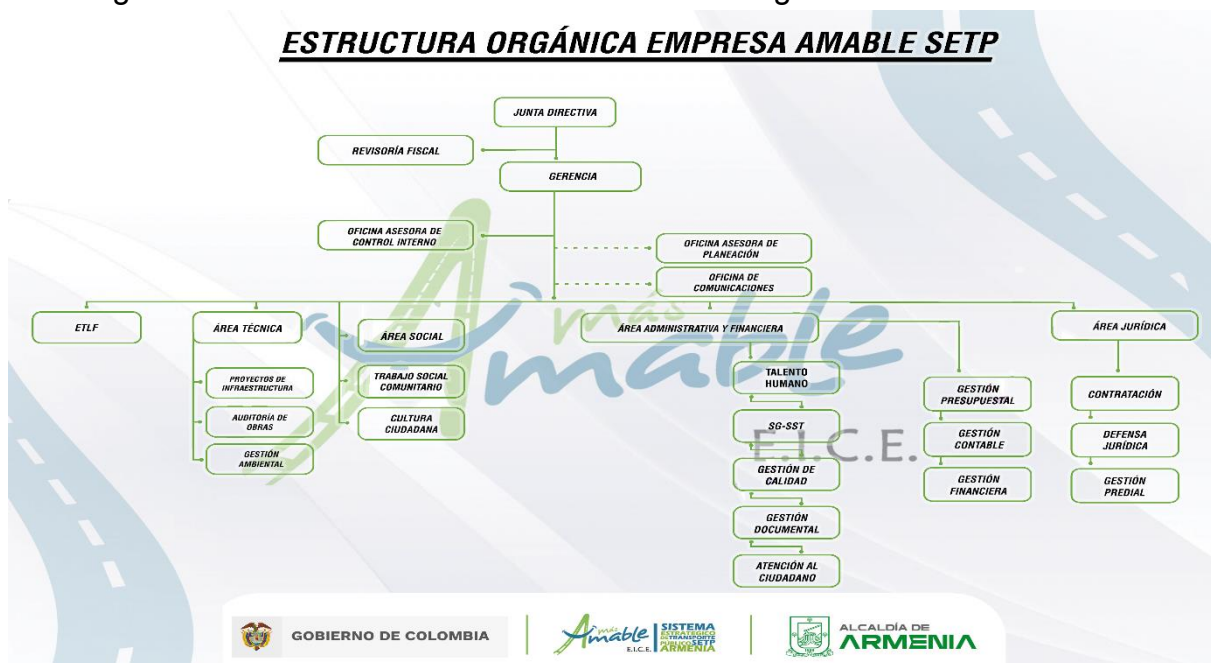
ESTRUCTURA ORGÁNICA EMPRESA AMABLE SETP

JUNTA DIRECTIVA

REVISORÍA FISCAL

GERENCIA

OFICINA ASESORA DE CONTROL INTERNO

OFICINA ASESORA DE PLANEACIÓN

OFICINA DE COMUNICACIONES

ETLF

ÁREA TÉCNICA

PROYECTOS DE INFRAESTRUCTURA

AUDITORÍA DE OBRAS

GESTIÓN AMBIENTAL

ÁREA SOCIAL

TRABAJO SOCIAL COMUNITARIO

CULTURA CIUDADANA

ÁREA ADMINISTRATIVA Y FINANCIERA

TALENTO HUMANO

SG-SST

GESTIÓN DE CALIDAD

GESTIÓN DOCUMENTAL

ATENCIÓN AL CIUDADANO

GESTIÓN PRESUPUESTAL

GESTIÓN CONTABLE

GESTIÓN FINANCIERA

ÁREA JURÍDICA

CONTRATACIÓN

DEFENSA JURÍDICA

GESTIÓN PREDIAL

más Amable E.I.C.E.

GOBIERNO DE COLOMBIA

más Amable E.I.C.E. SISTEMA ESTRATÉGICO DE TRANSPORTE PÚBLICO SETP ARMENIA

ALCALDÍA DE ARMENIA